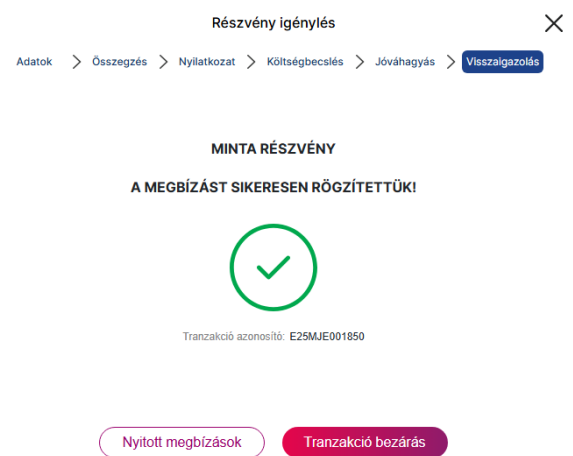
Részvény igénylés

Adatok > Összegzés > Nyilatkozat > Költségbecslés > Jóváhagyás > Visszaigazolás

MINTA RÉSZVÉNY

A MEGBÍZÁST SIKERESEN RÖGZÍTETTÜK!

Tranzakció azonosító: E25MJE001850

Nyitott megbízások

Tranzakció bezárás